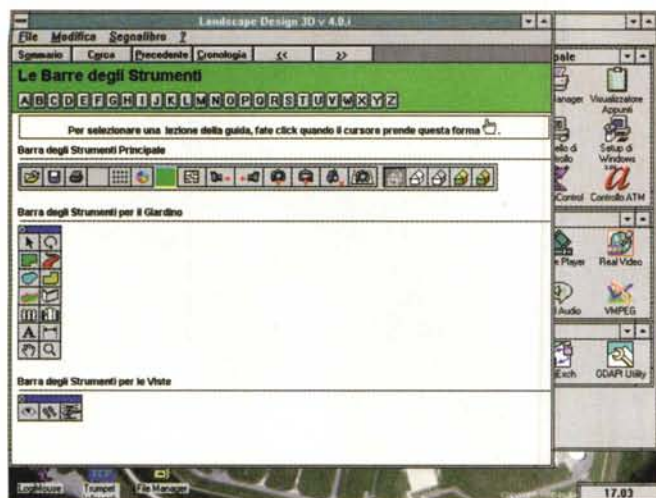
Landscape Design 3D v 4.0.i

File Modifica Segnalibro ?

Sommario Cerca Precedente Cronologia << >>

Le Barre degli Strumenti

A B C D E F G H I J K L M N O P Q R S T U V W X Y Z

Per selezionare una lezione della guida, fate click quando il cursore prende questa forma .

Barra degli Strumenti Principale

Barra degli Strumenti per il Giardino

Barra degli Strumenti per le Viste

pale

Manager Visualizzatore Appunti

ello di rollo Setup di Windows

Control Controllo ATM

e Player Real Video

Audio VMPEG

Exch ODAPI Utility

LogMouse Trumpet File Manager

17.03